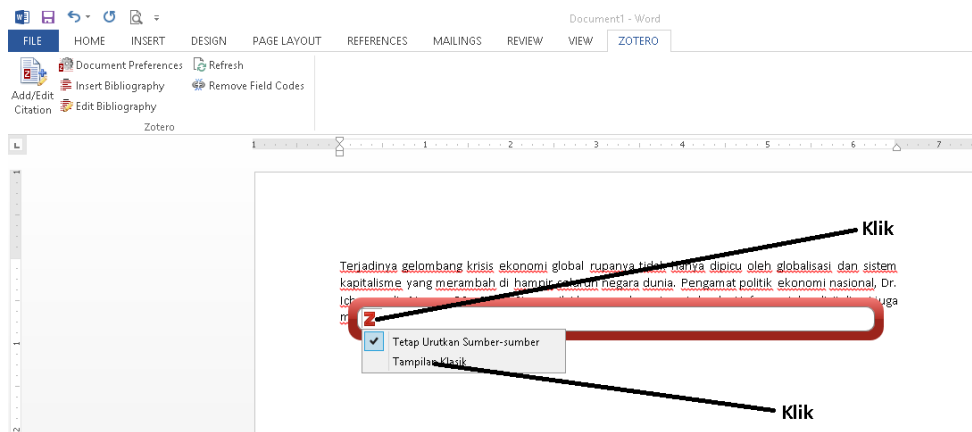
Document1 - Word

FILE HOME INSERT DESIGN PAGE LAYOUT REFERENCES MAILINGS REVIEW VIEW ZOTERO

Add/Edit Citation
Document Preferences
Insert Bibliography
Edit Bibliography
Refresh
Remove Field Codes
Zotero

Klik

Terjadinya gelombang krisis ekonomi global rupanya tidak hanya dipicu oleh globalisasi dan sistem kapitalisme yang merambah di hampir seluruh negara dunia. Pengamat politik ekonomi nasional, Dr. Ich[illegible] juga m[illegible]

Tetap Urutkan Sumber-sumber
Tampilan Klasik

Klik